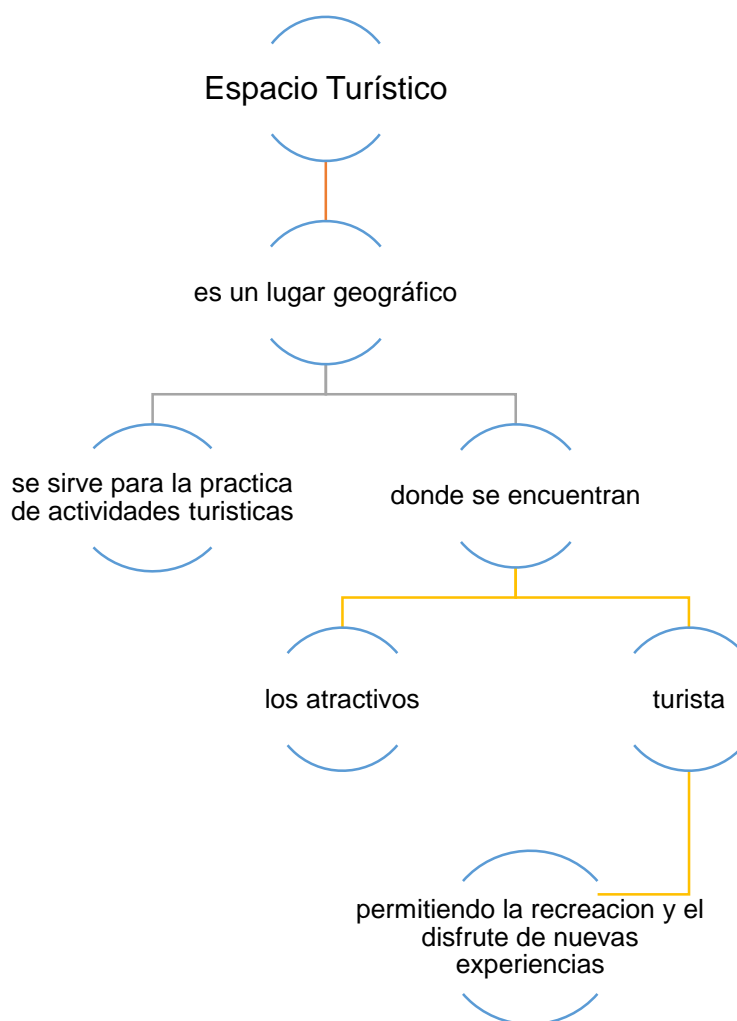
Espacio Turístico

es un lugar geográfico

se sirve para la practica de actividades turisticas

donde se encuentran

los atractivos

turista

permitiendo la recreacion y el disfrute de nuevas experiencias